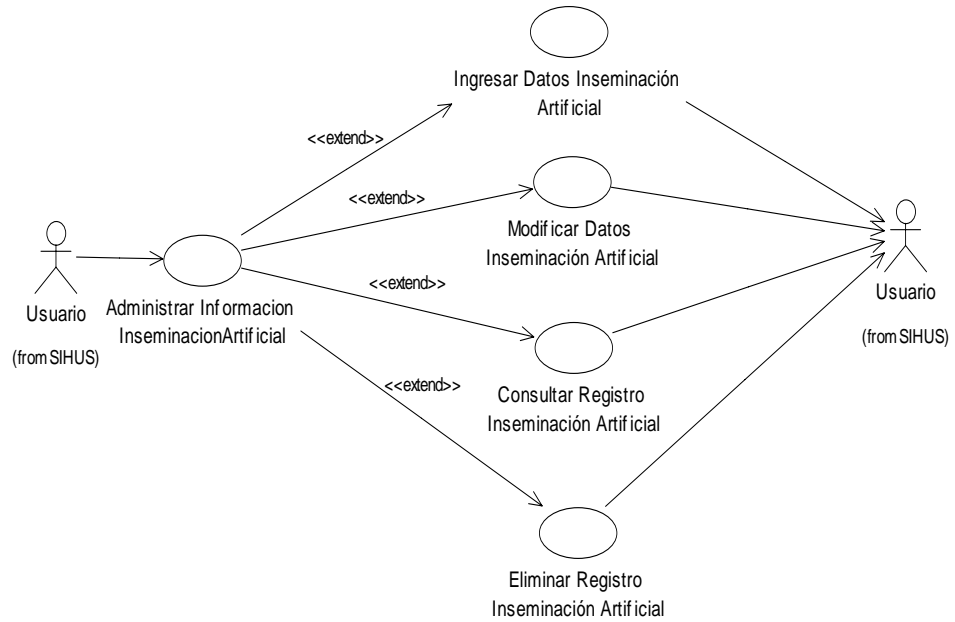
Ingresar Datos Inseminación Artificial

<<extend>>

<<extend>>

Modificar Datos Inseminación Artificial

Usuario

(from SIHUS)

Administrar Informacion InseminacionArtificial

<<extend>>

Usuario

(from SIHUS)

<<extend>>

Consultar Registro Inseminación Artificial

Eliminar Registro Inseminación Artificial